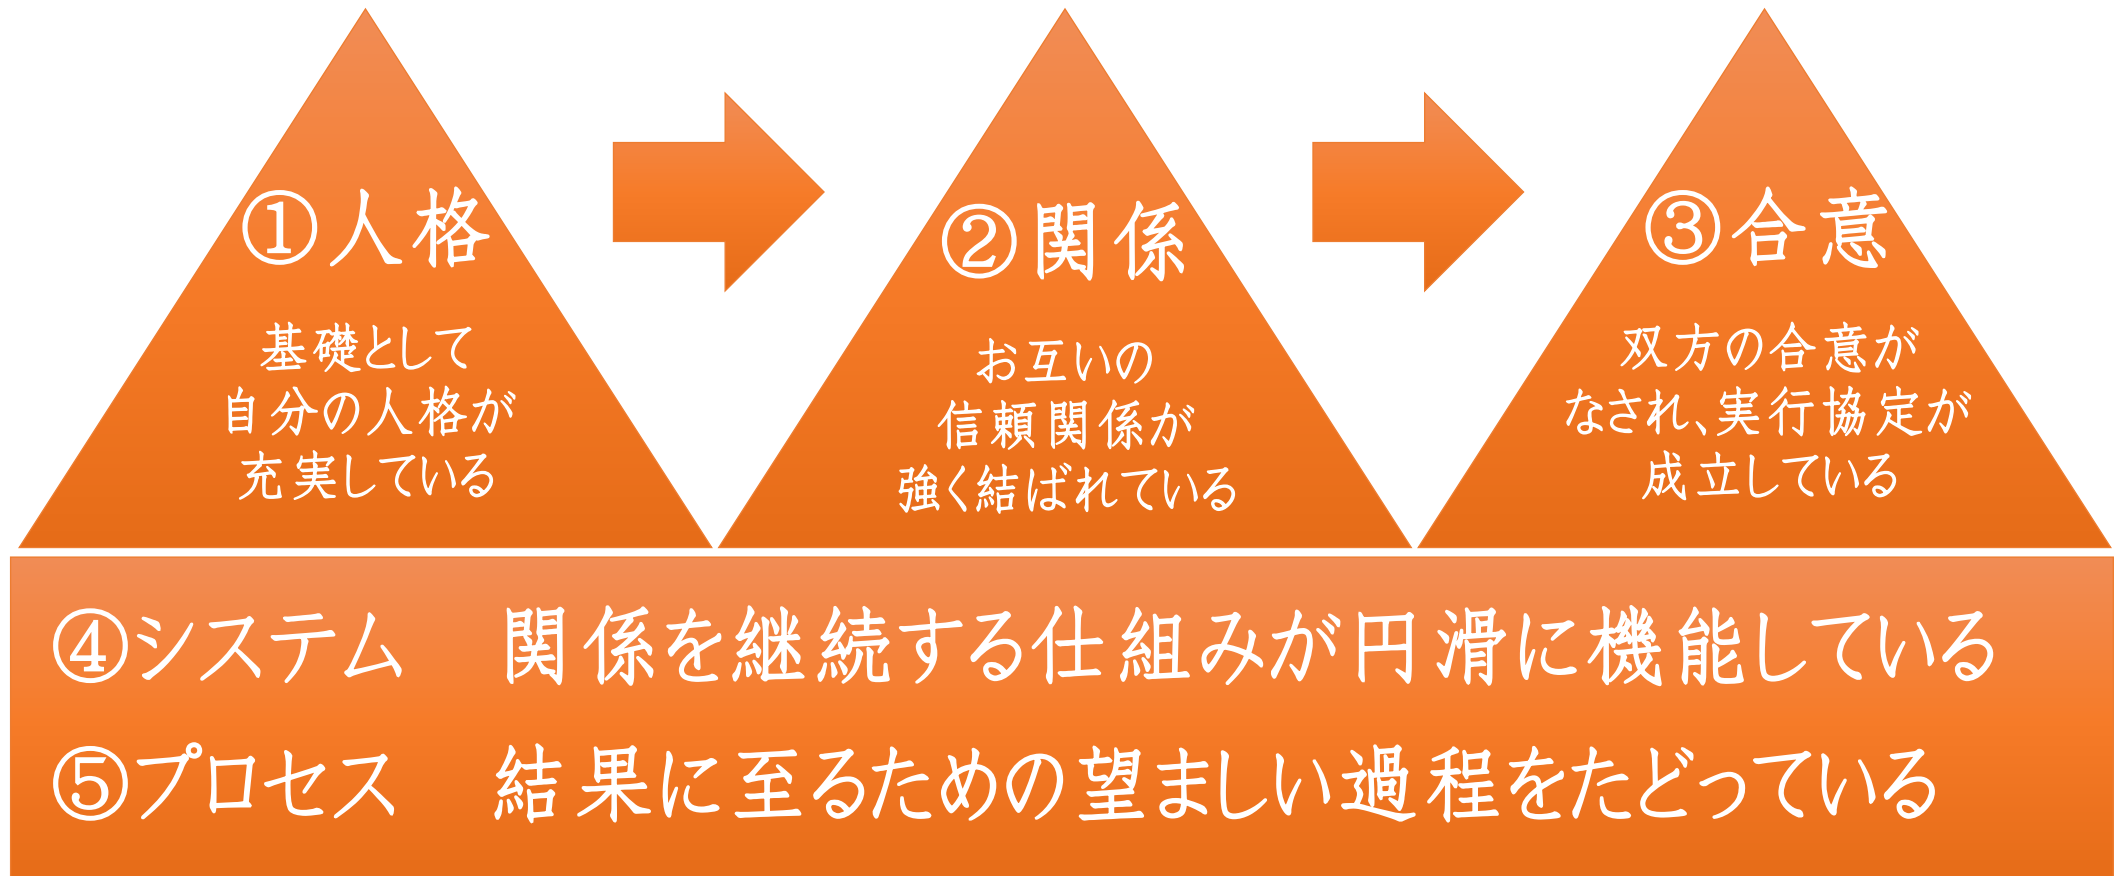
①人格

基礎として
自分の人格が
充実している

②関係

お互いの
信頼関係が
強く結ばれている

③合意

双方の合意が
なされ、実行協定が
成立している

④システム　関係を継続する仕組みが円滑に機能している

⑤プロセス　結果に至るための望ましい過程をたどっている